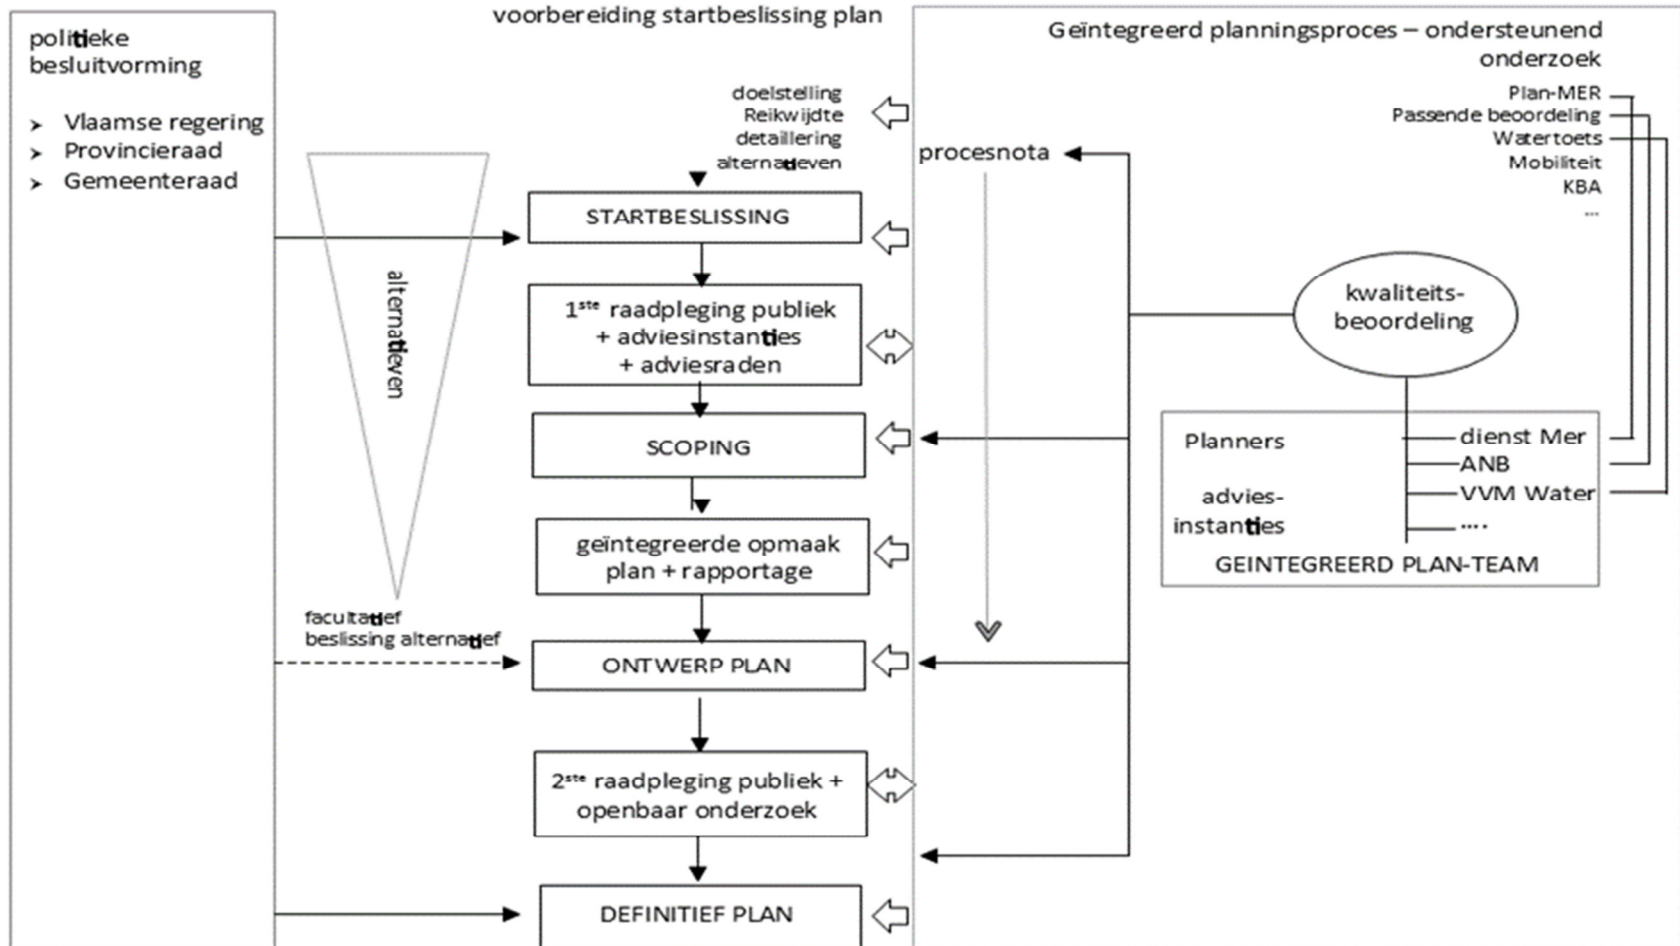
politieke besluitvorming

➢ Vlaamse regering
➢ Provincieraad
➢ Gemeenteraad

voorbereiding startbeslissing plan

Geïntegreerd planningsproces – ondersteunend onderzoek

doelstelling
Reikwijdte
detaillering
alternatieven

Plan-MER
Passende beoordeling
Watertoets
Mobiliteit
KBA
...

procesnota

STARTBESLISSING

alternatieven

$1^{ste}$ raadpleging publiek + adviesinstanties + adviesraden

kwaliteits-beoordeling

SCOPING

Planners

advies-instanties

dienst Mer
ANB
VVM Water
....

GEINTEGREERD PLAN-TEAM

geïntegreerde opmaak plan + rapportage

facultatief beslissing alternatief

ONTWERP PLAN

$2^{ste}$ raadpleging publiek + openbaar onderzoek

DEFINITIEF PLAN